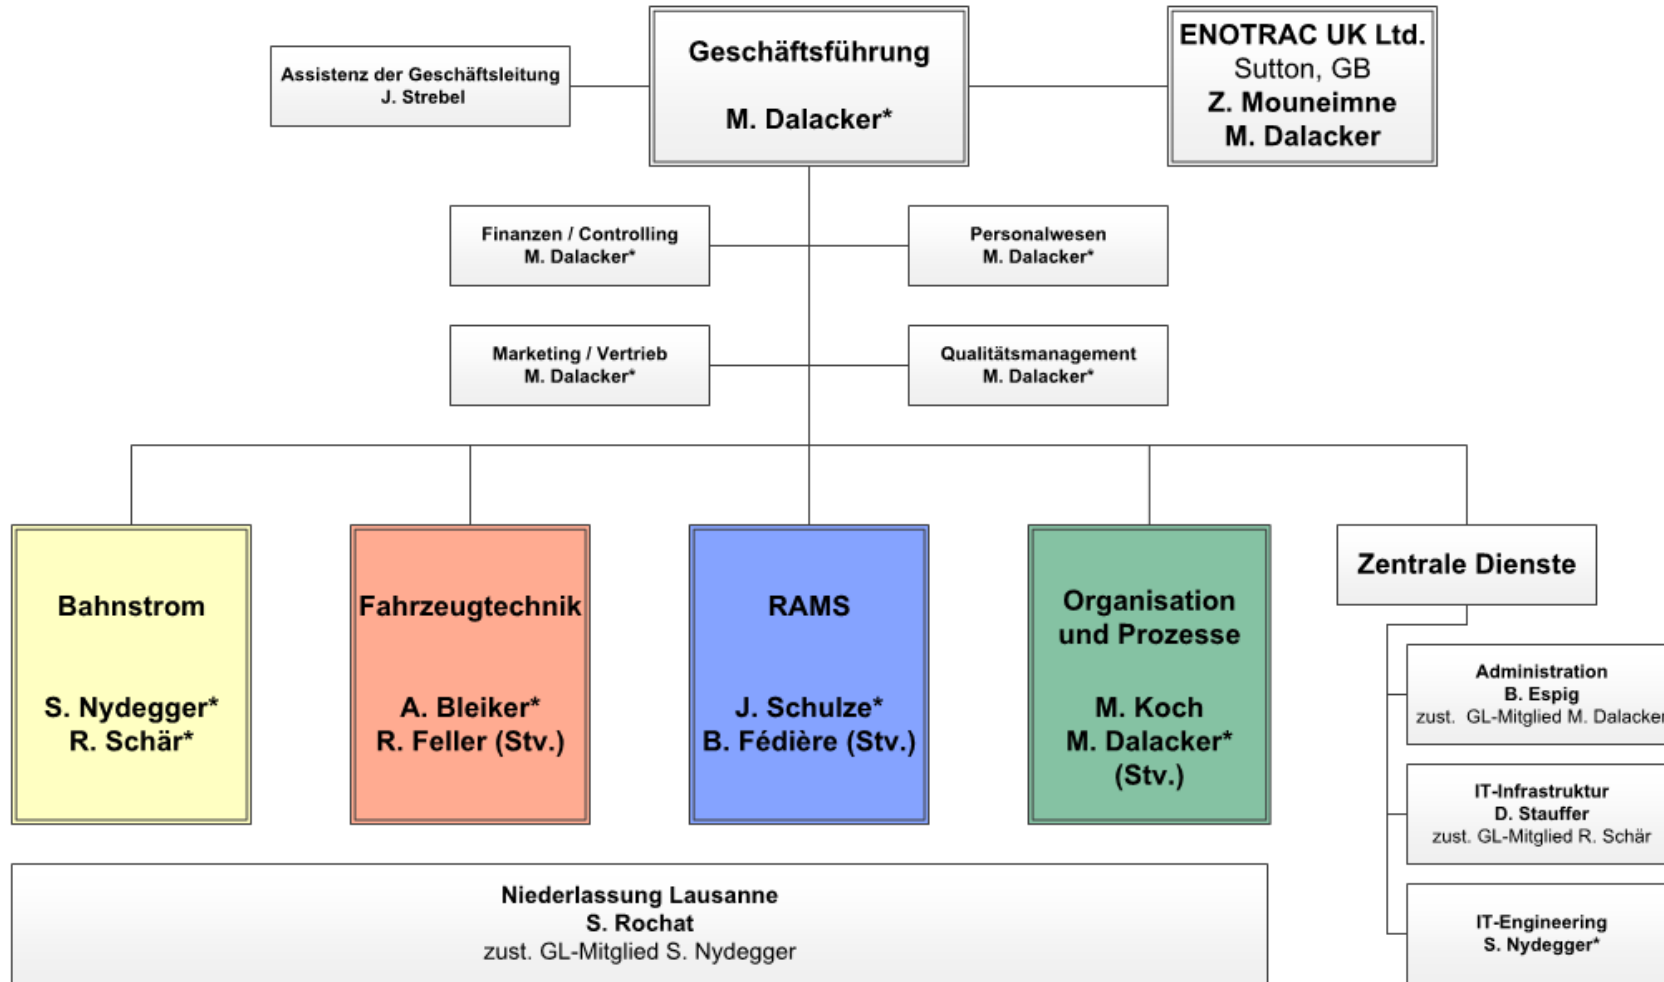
Assistenz der Geschäftsleitung
J. Strebel

Geschäftsführung

M. Dalacker*

ENOTRAC UK Ltd.
Sutton, GB
Z. Mouneimne
M. Dalacker

Finanzen / Controlling
M. Dalacker*

Personalwesen
M. Dalacker*

Marketing / Vertrieb
M. Dalacker*

Qualitätsmanagement
M. Dalacker*

Bahnstrom

S. Nydegger*
R. Schär*

Fahrzeugtechnik

A. Bleiker*
R. Feller (Stv.)

RAMS

J. Schulze*
B. Fédière (Stv.)

Organisation und Prozesse

M. Koch
M. Dalacker*
(Stv.)

Zentrale Dienste

Administration
B. Espig
zust. GL-Mitglied M. Dalacker

IT-Infrastruktur
D. Stauffer
zust. GL-Mitglied R. Schär

IT-Engineering
S. Nydegger*

Niederlassung Lausanne
S. Rochat
zust. GL-Mitglied S. Nydegger